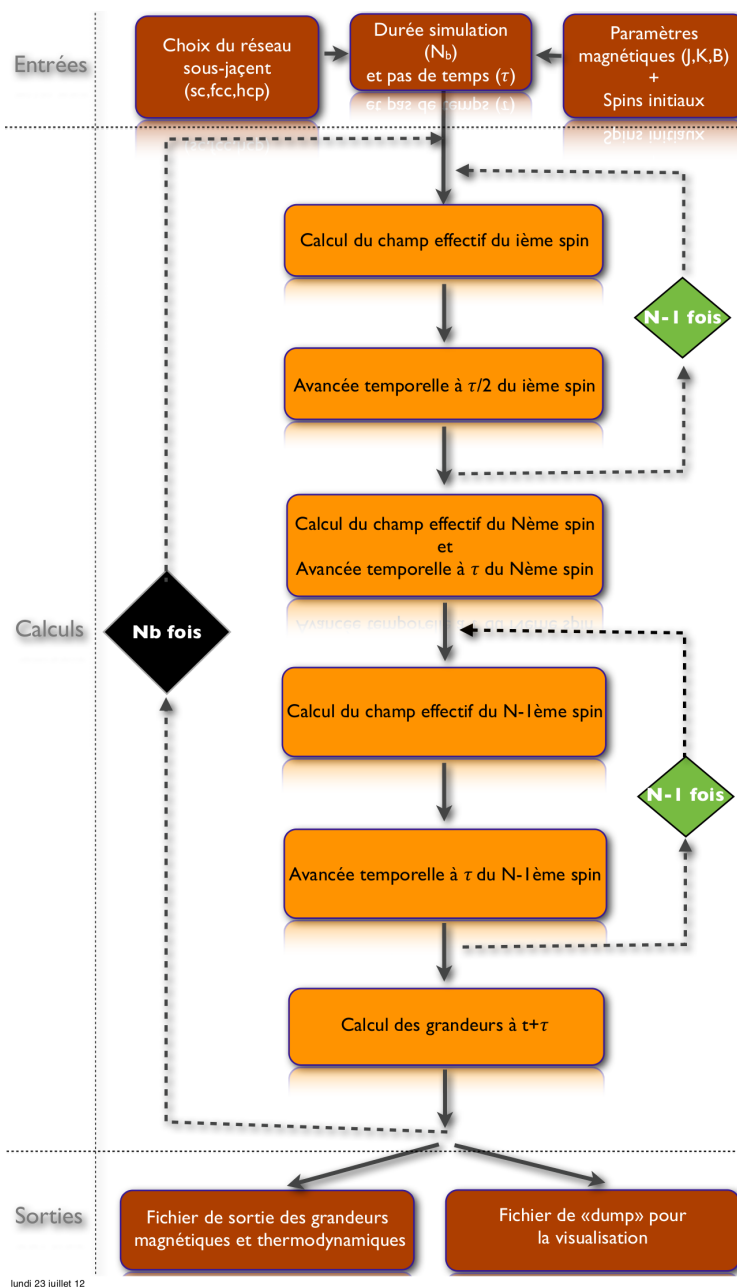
Entrées

Choix du réseau sous-jaçent (sc,fcc,hcp)

Durée simulation ($N_b$) et pas de temps ($\tau$)

Paramètres magnétiques (J,K,B) + Spins initiaux

Calcul du champ effectif du ième spin

N-1 fois

Avancée temporelle à $\tau/2$ du ième spin

Calcul du champ effectif du Nème spin et Avancée temporelle à $\tau$ du Nème spin

Calculs

Nb fois

Calcul du champ effectif du N-1ème spin

N-1 fois

Avancée temporelle à $\tau$ du N-1ème spin

Calcul des grandeurs à t+$\tau$

Sorties

Fichier de sortie des grandeurs magnétiques et thermodynamiques

Fichier de «dump» pour la visualisation

lundi 23 juillet 12